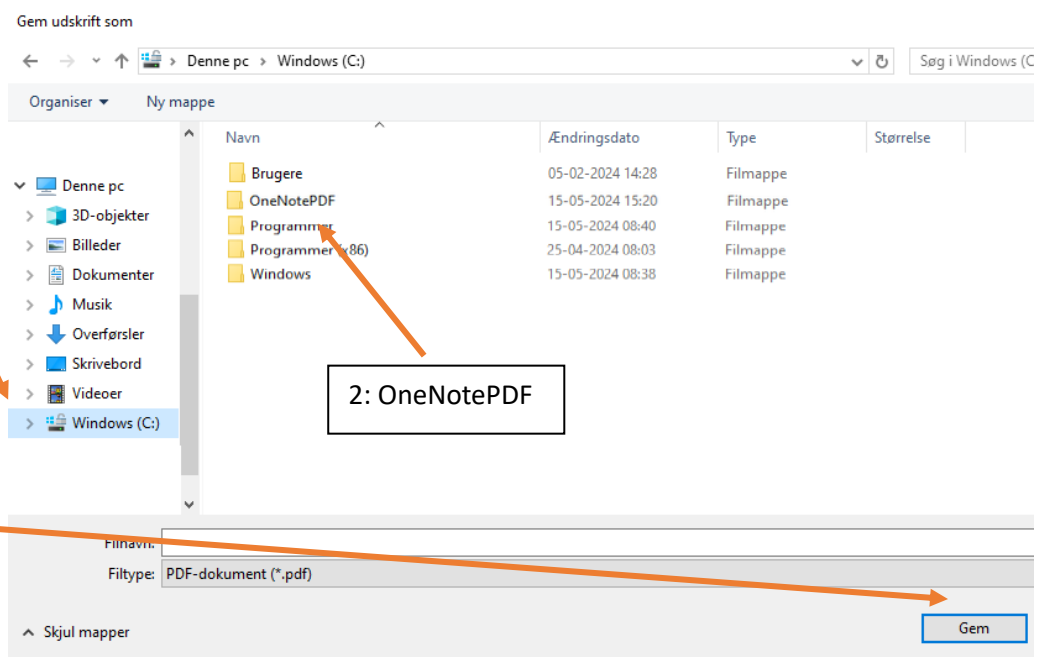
Gem udskrift som

Denne pc › Windows (C:)

Søg i Windows (C

Organiser ▾ Ny mappe

| Navn | Ændringsdato | Type | Størrelse |
|---|---|---|---|
| Brugere | 05-02-2024 14:28 | Filmappe | |
| OneNotePDF | 15-05-2024 15:20 | Filmappe | |
| Programmer | 15-05-2024 08:40 | Filmappe | |
| Programmer (x86) | 25-04-2024 08:03 | Filmappe | |
| Windows | 15-05-2024 08:38 | Filmappe | |

Denne pc
3D-objekter
Billeder
Dokumenter
Musik
Overførsler
Skrivebord
Videoer
Windows (C:)

2: OneNotePDF

Filnavn:
Filtype: PDF-dokument (*.pdf)

Skjul mapper

Gem